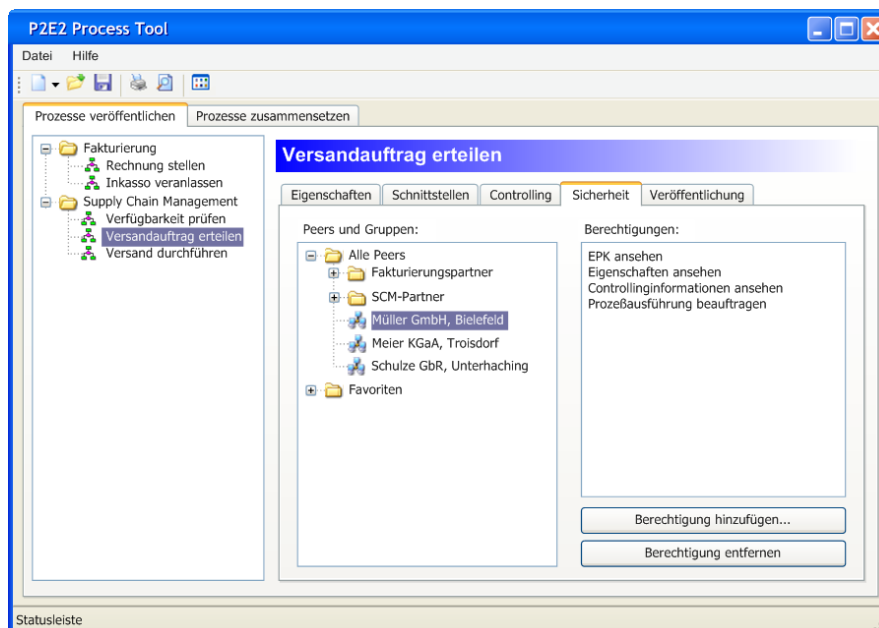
P2E2 Process Tool

Datei Hilfe

Prozesse veröffentlichen | Prozesse zusammensetzen

Fakturierung
Rechnung stellen
Inkasso veranlassen
Supply Chain Management
Verfügbarkeit prüfen
Versandauftrag erteilen
Versand durchführen

Versandauftrag erteilen

Eigenschaften | Schnittstellen | Controlling | Sicherheit | Veröffentlichung

Peers und Gruppen:

Alle Peers
Fakturierungspartner
SCM-Partner
Müller GmbH, Bielefeld
Meier KGaA, Troisdorf
Schulze GbR, Unterhaching
Favoriten

Berechtigungen:

EPK ansehen
Eigenschaften ansehen
Controllinginformationen ansehen
Prozeßausführung beauftragen

Berechtigung hinzufügen...

Berechtigung entfernen

Statusleiste